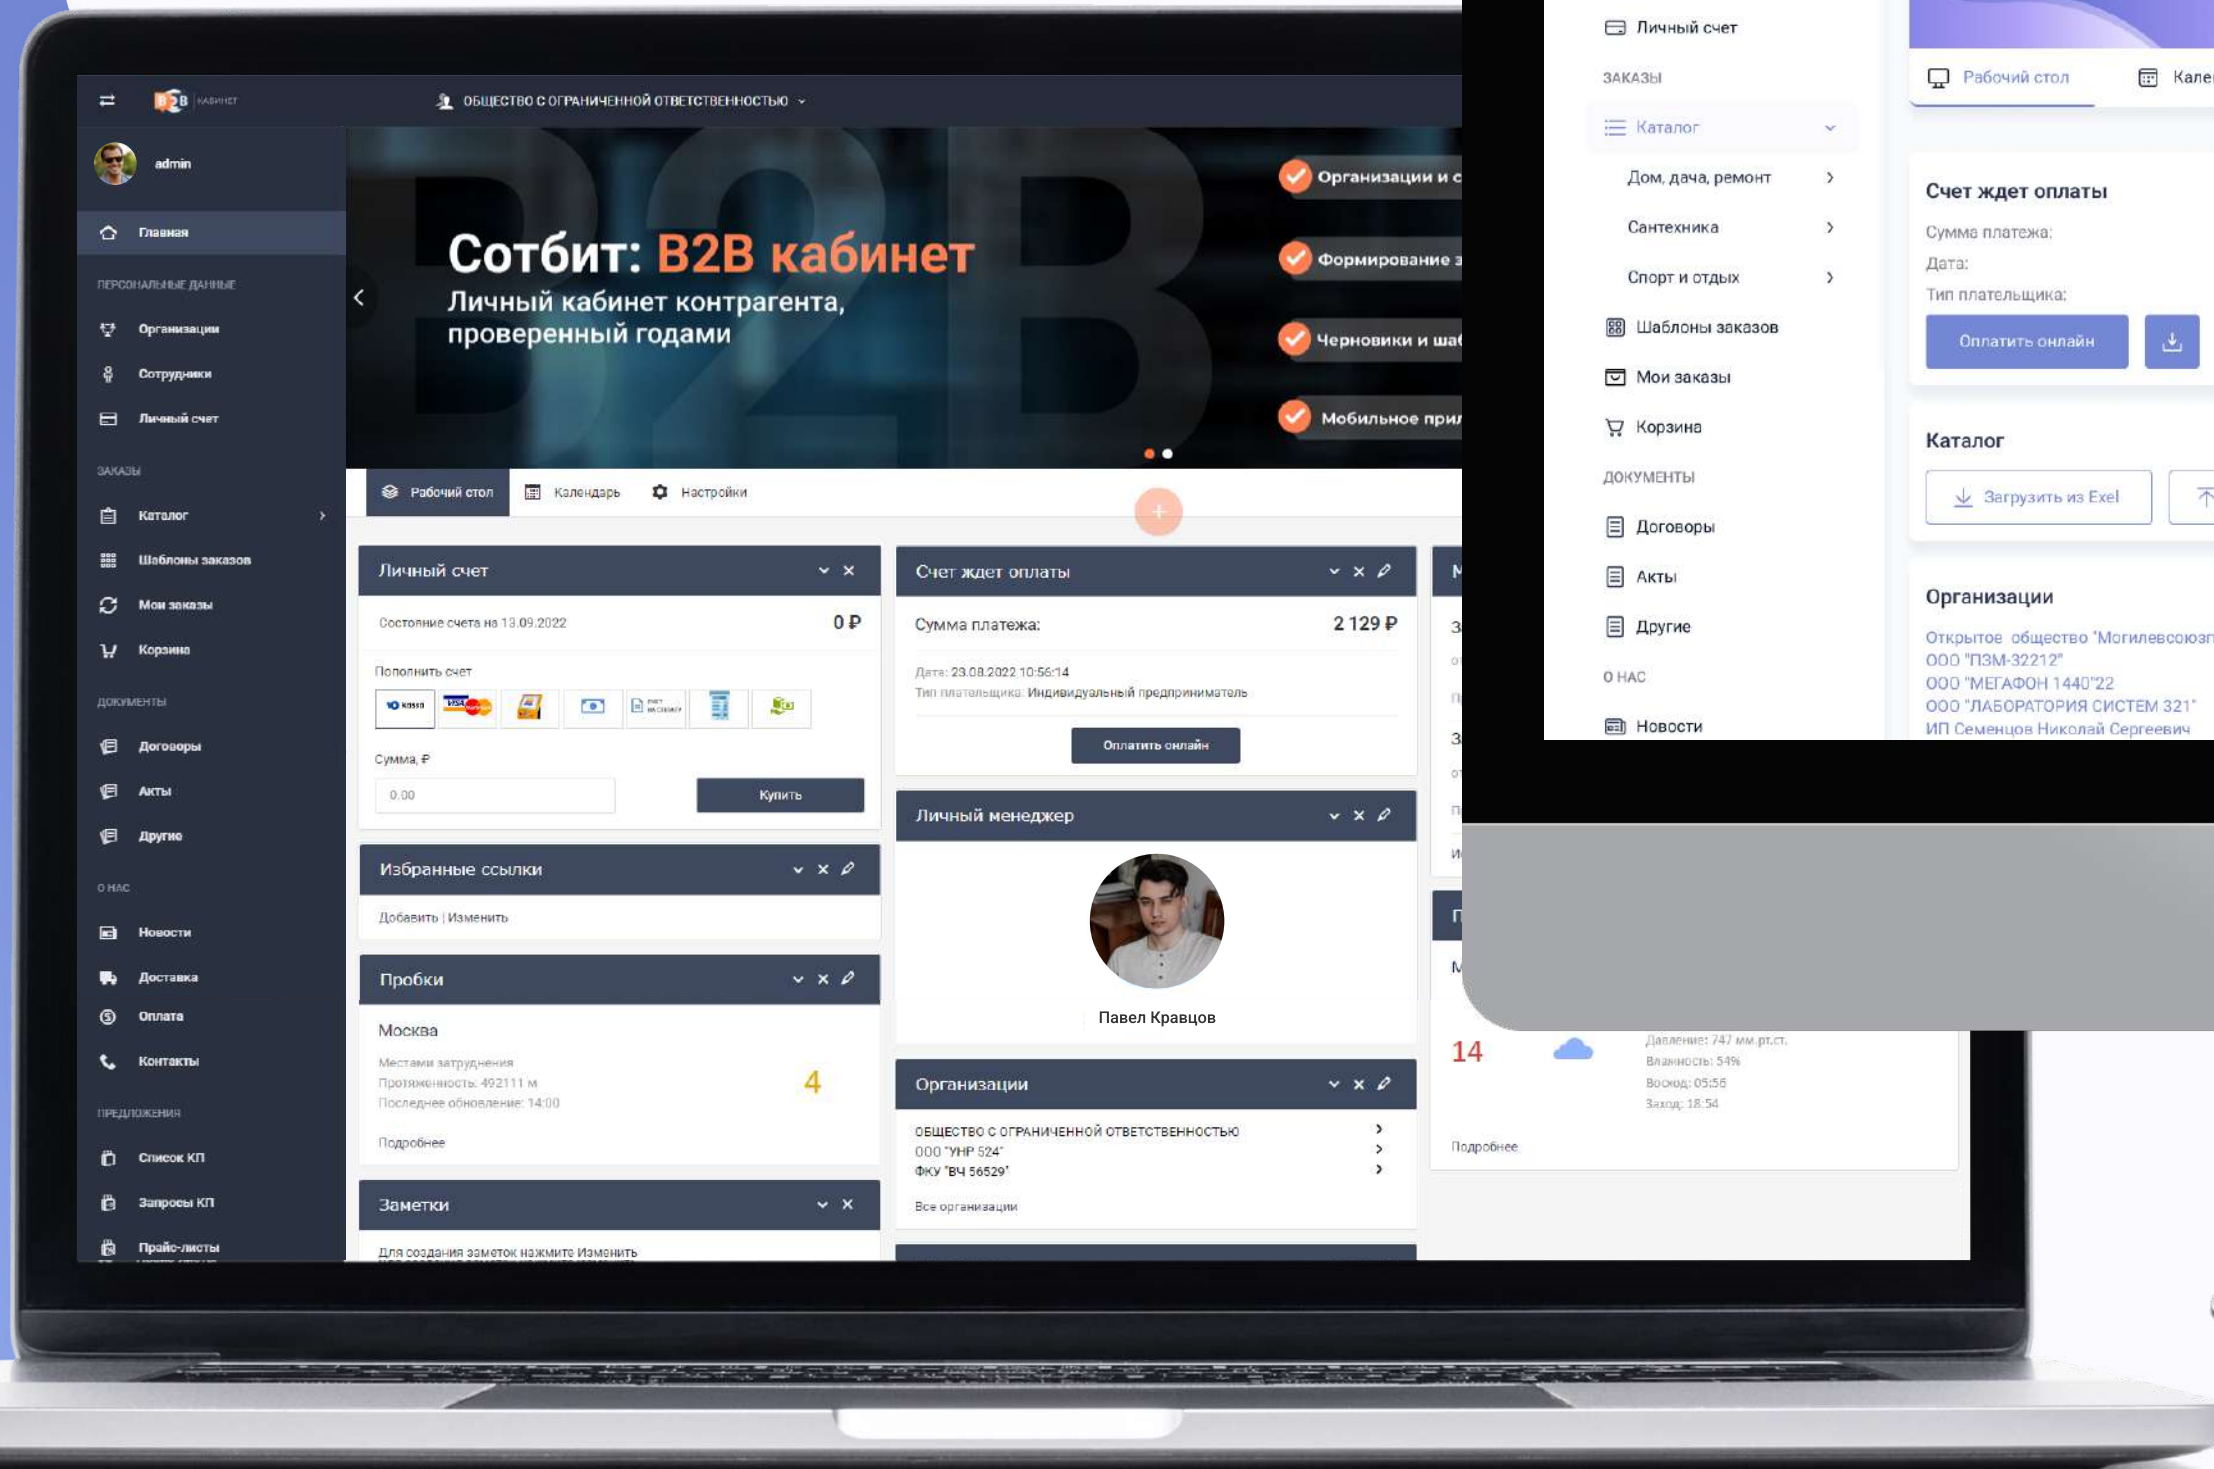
B2B КАБИНЕТ

ОБЩЕСТВО С ОГРАНИЧЕННОЙ ОТВЕТСТВЕННОСТЬЮ

admin

Главная

ПЕРСОНАЛЬНЫЕ ДАННЫЕ

Организации

Сотрудники

Личный счет

ЗАКАЗЫ

Каталог

Шаблоны заказов

Мои заказы

Корзина

ДОКУМЕНТЫ

Договоры

Акты

Другие

О НАС

Новости

Доставка

Оплата

Контакты

ПРЕДЛОЖЕНИЯ

Список КП

Запросы КП

Прайс-листы

Сотбит: B2B кабинет

Личный кабинет контрагента, проверенный годами

Организации и с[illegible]

Формирование з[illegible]

Черновики и ша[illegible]

Мобильное при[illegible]

Рабочий стол

Календарь

Настройки

Личный счет

Состояние счета на 13.09.2022

0 ₽

Пополнить счет

Сумма, ₽

0.00

Купить

Избранные ссылки

Добавить | Изменить

Пробки

Москва

Местами затруднения

Протяженность: 492111 м

Последнее обновление: 14:00

4

Подробнее

Заметки

Для создания заметок нажмите Изменить

Счет ждет оплаты

Сумма платежа:

2 129 ₽

Дата: 23.08.2022 10:56:14

Тип плательщика: Индивидуальный предприниматель

Оплатить онлайн

Личный менеджер

Павел Кравцов

Организации

ОБЩЕСТВО С ОГРАНИЧЕННОЙ ОТВЕТСТВЕННОСТЬЮ

ООО "УНР 524"

ФКУ "ВЧ 56529"

Все организации

14

Давление: 747 мм.рт.ст.

Влажность: 54%

Восход: 05:56

Заход: 18:54

Подробнее

Личный счет

ЗАКАЗЫ

Каталог

Дом, дача, ремонт

Сантехника

Спорт и отдых

Шаблоны заказов

Мои заказы

Корзина

ДОКУМЕНТЫ

Договоры

Акты

Другие

О НАС

Новости

Рабочий стол

Кале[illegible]

Счет ждет оплаты

Сумма платежа:

Дата:

Тип плательщика:

Оплатить онлайн

Каталог

Загрузить из Exel

Организации

Открытое общество "Могилевсоюз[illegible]

ООО "ПЗМ-32212"

ООО "МЕГАФОН 1440"22

ООО "ЛАБОРАТОРИЯ СИСТЕМ 321"

ИП Семенцов Николай Сергеевич